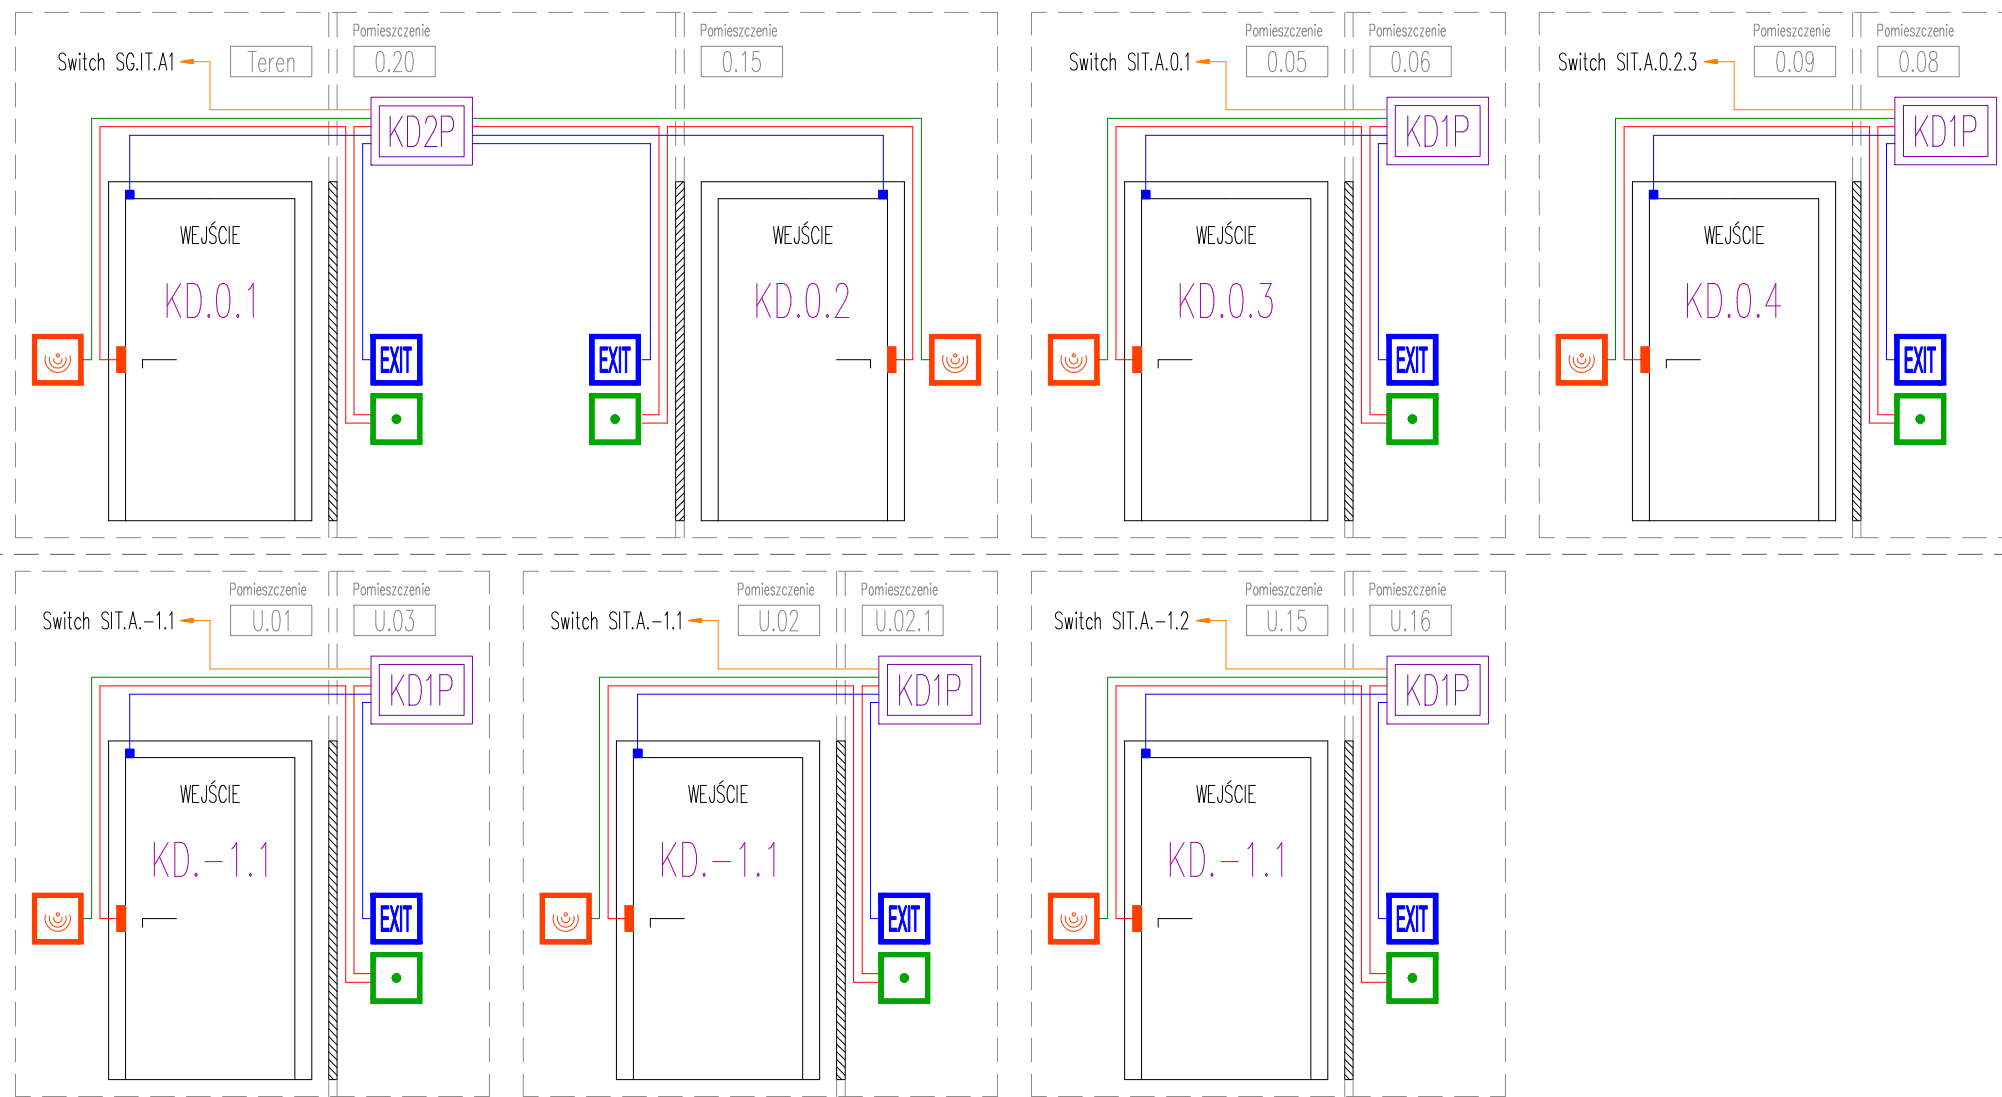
Switch SG.IT.A1
Teren
Pomieszczenie
0.20
Pomieszczenie
0.15
KD2P
WEJŚCIE
KD.0.1
EXIT
EXIT
WEJŚCIE
KD.0.2

Switch SIT.A.0.1
Pomieszczenie
0.05
Pomieszczenie
0.06
KD1P
WEJŚCIE
KD.0.3
EXIT

Switch SIT.A.0.2.3
Pomieszczenie
0.09
Pomieszczenie
0.08
KD1P
WEJŚCIE
KD.0.4
EXIT

Switch SIT.A.-1.1
Pomieszczenie
U.01
Pomieszczenie
U.03
KD1P
WEJŚCIE
KD.-1.1
EXIT

Switch SIT.A.-1.1
Pomieszczenie
U.02
Pomieszczenie
U.02.1
KD1P
WEJŚCIE
KD.-1.1
EXIT

Switch SIT.A.-1.2
Pomieszczenie
U.15
Pomieszczenie
U.16
KD1P
WEJŚCIE
KD.-1.1
EXIT